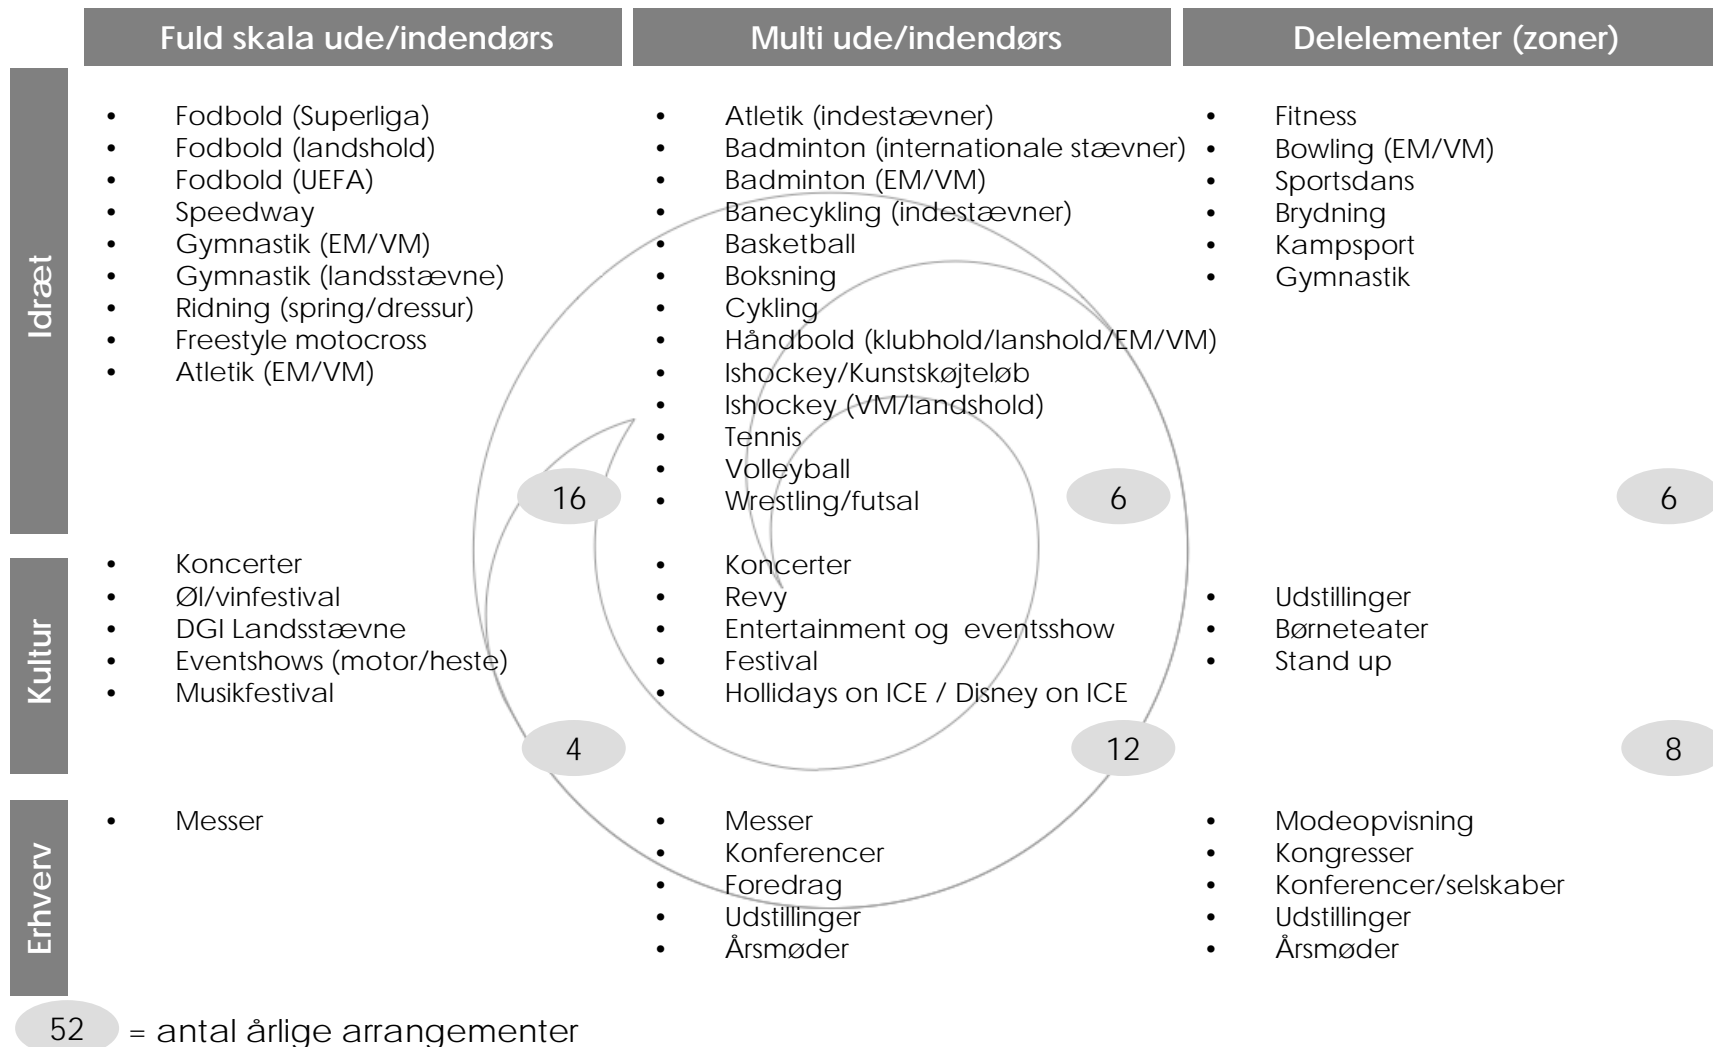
Fuld skala ude/indendørs

Multi ude/indendørs

Delelementer (zoner)

Idræt

- Fodbold (Superliga)
- Fodbold (landshold)
- Fodbold (UEFA)
- Speedway
- Gymnastik (EM/VM)
- Gymnastik (landsstævne)
- Ridning (spring/dressur)
- Freestyle motocross
- Atletik (EM/VM)

16

- Atletik (indestævner)
- Badminton (internationale stævner)
- Badminton (EM/VM)
- Banecykling (indestævner)
- Basketball
- Boksning
- Cykling
- Håndbold (klubhold/lanshold/EM/VM)
- Ishockey/Kunstskøjteløb
- Ishockey (VM/landshold)
- Tennis
- Volleyball
- Wrestling/futsal

6

- Fitness
- Bowling (EM/VM)
- Sportsdans
- Brydning
- Kampsport
- Gymnastik

6

Kultur

- Koncerter
- Øl/vinfestival
- DGI Landsstævne
- Eventshows (motor/heste)
- Musikfestival

4

- Koncerter
- Revy
- Entertainment og eventsshow
- Festival
- Hollidays on ICE / Disney on ICE

12

- Udstillinger
- Børneteater
- Stand up

8

Erhverv

- Messer

- Messer
- Konferencer
- Foredrag
- Udstillinger
- Årsmøder

- Modeopvisning
- Kongresser
- Konferencer/selskaber
- Udstillinger
- Årsmøder

52 = antal årlige arrangementer